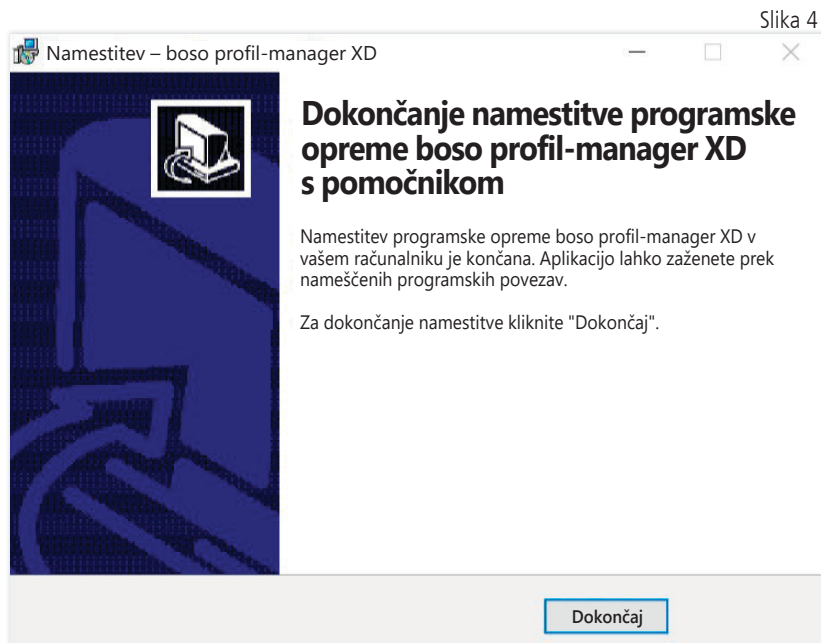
Slika 4

Namestitev – boso profil-manager XD

Dokončanje namestitve programske opreme boso profil-manager XD s pomočnikom

Namestitev programske opreme boso profil-manager XD v vašem računalniku je končana. Aplikacijo lahko zaženete prek nameščenih programskih povezav.

Za dokončanje namestitve kliknite "Dokončaj".

Dokončaj